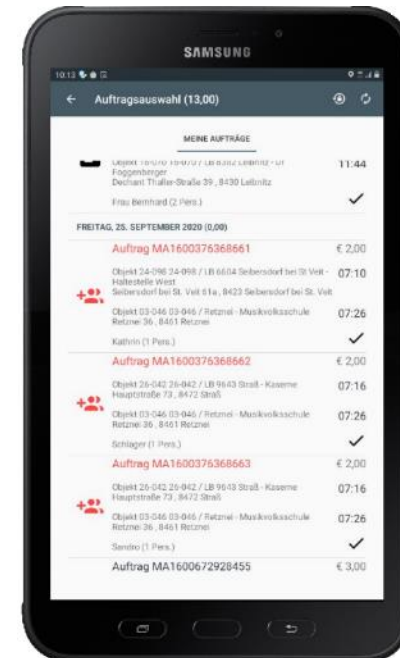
SAMSUNG

10:13

Auftragsauswahl (13,00)

MEINE AUFTRÄGE

Objekt 16-070 16-070 / LB 8302 Leibnitz - Dr. Foggenberger
Dechant Thaller-Straße 39 , 8430 Leibnitz 11:44

Frau Bernhard (2 Pers.)

FREITAG, 25. SEPTEMBER 2020 (0,00)

Auftrag MA1600376368661 € 2,00

Objekt 24-098 24-098 / LB 6604 Seibersdorf bei St. Veit - Haltestelle West
Seibersdorf bei St. Veit 61a , 8423 Seibersdorf bei St. Veit 07:10

Objekt 03-046 03-046 / Retznei - Musikvolksschule
Retznei 36 , 8461 Retznei 07:26

Kathrin (1 Pers.)

Auftrag MA1600376368662 € 2,00

Objekt 26-042 26-042 / LB 9643 Straß - Kaserne
Hauptstraße 73 , 8472 Straß 07:16

Objekt 03-046 03-046 / Retznei - Musikvolksschule
Retznei 36 , 8461 Retznei 07:26

Schlager (1 Pers.)

Auftrag MA1600376368663 € 2,00

Objekt 26-042 26-042 / LB 9643 Straß - Kaserne
Hauptstraße 73 , 8472 Straß 07:16

Objekt 03-046 03-046 / Retznei - Musikvolksschule
Retznei 36 , 8461 Retznei 07:26

Sandro (1 Pers.)

Auftrag MA1600672928455 € 3,00